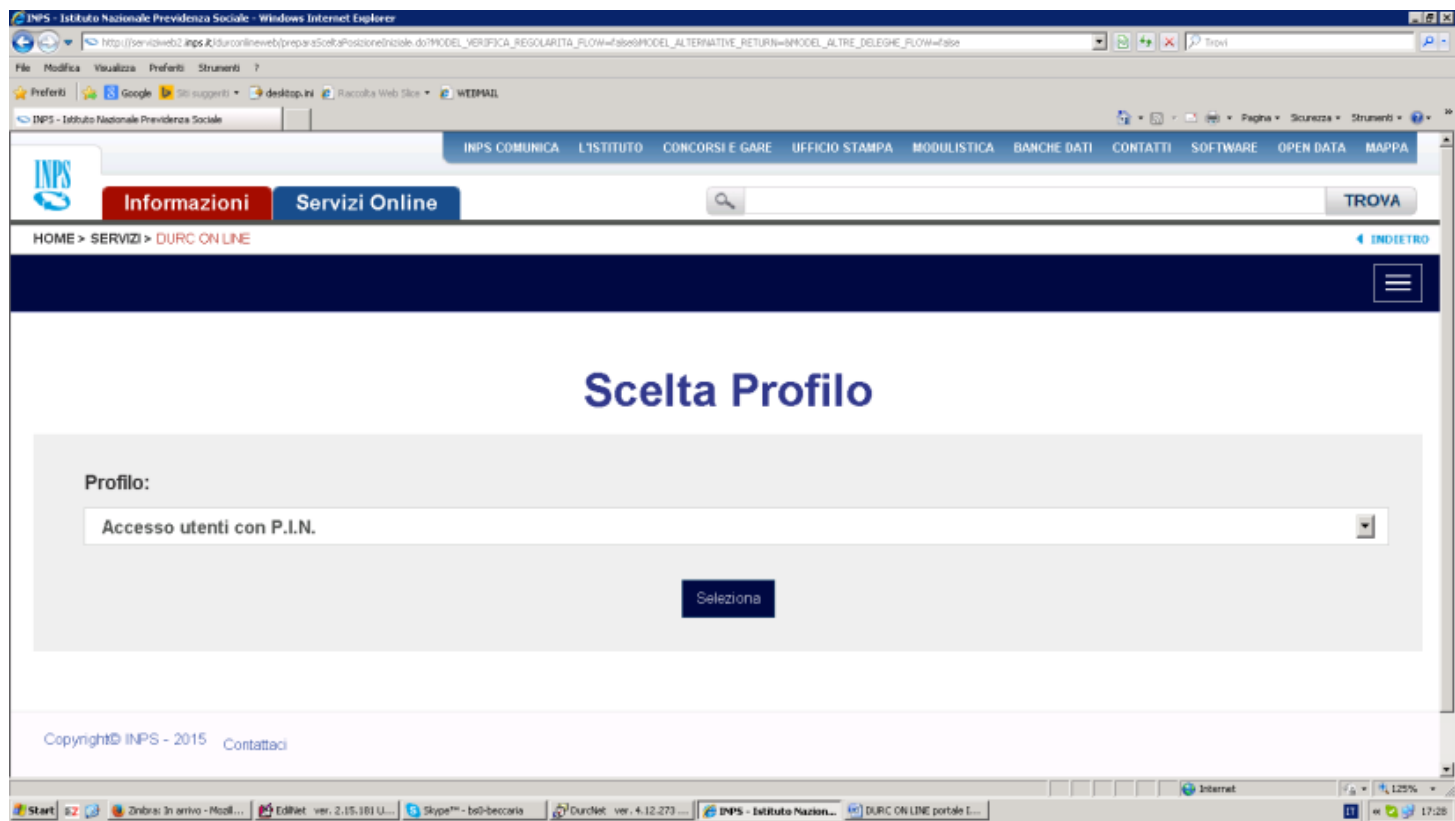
INPS - Istituto Nazionale Previdenza Sociale - Windows Internet Explorer

http://serviziweb2.inps.it/durconlineweb/preparaSceltaPosizioneIniziale.do?MODEL_VERIFICA_REGOLARITA_FLOW=false&MODEL_ALTERNATIVE_RETURN=&MODEL_ALTRE_DELEGHE_FLOW=false

Trovi

File Modifica Visualizza Preferiti Strumenti ?

Preferiti Google Siti suggeriti desktop.ini Raccolta Web Slice WEBMAIL

INPS - Istituto Nazionale Previdenza Sociale

Pagina Sicurezza Strumenti

INPS COMUNICA L'ISTITUTO CONCORSI E GARE UFFICIO STAMPA MODULISTICA BANCHE DATI CONTATTI SOFTWARE OPEN DATA MAPPA

INPS

Informazioni Servizi Online

TROVA

HOME > SERVIZI > DURC ON LINE

INDIETRO

Scelta Profilo

Profilo:

Accesso utenti con P.I.N.

Seleziona

Copyright© INPS - 2015 Contattaci

Internet 125%

Start Zimbra: In arrivo - Mozil... EdilNet ver. 2.15.181 U... Skype™ - bs0-beccaria DurcNet ver. 4.12.273 ... INPS - Istituto Nazion... DURC ON LINE portale I...

17:28